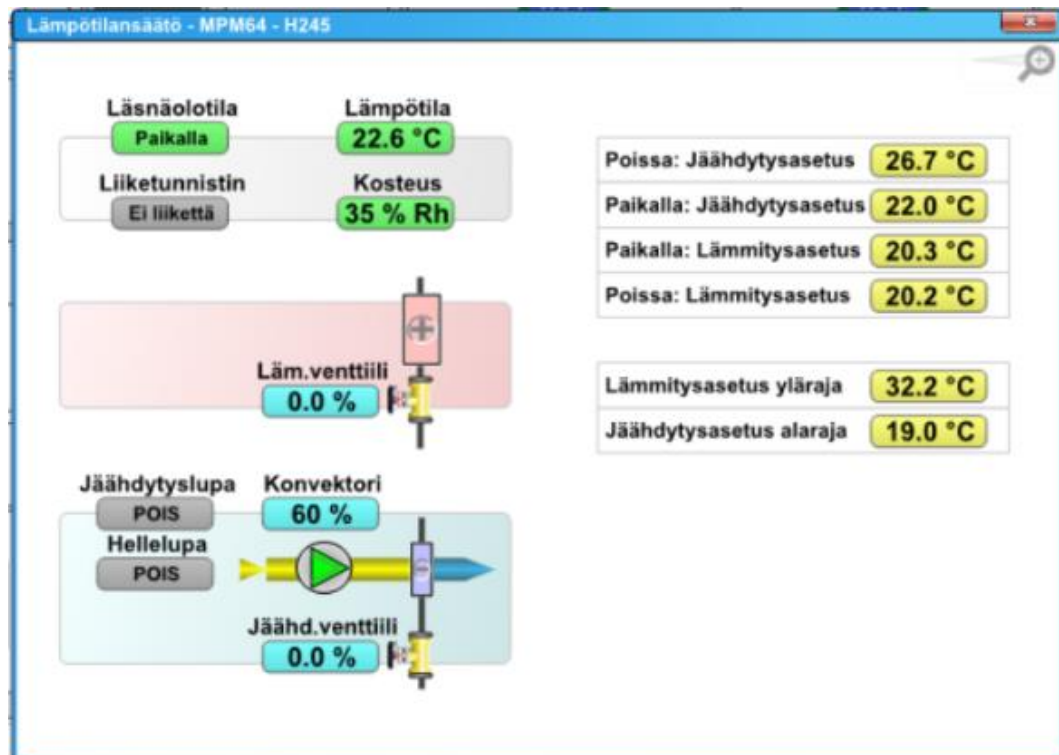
Lämpötilansäätö - MPM64 - H245

Läsnäolotila
Paikalla

Lämpötila
22.6 °C

Liiketunnistin
Ei liikettä

Kosteus
35 % Rh

Läm.venttiili
0.0 %

Jäähdytyslupa
POIS

Konvektori
60 %

Hellelupa
POIS

Jäähd.venttiili
0.0 %

| | |
|---|---|
| Poissa: Jäähdytysasetus | 26.7 °C |
| Paikalla: Jäähdytysasetus | 22.0 °C |
| Paikalla: Lämmitysasetus | 20.3 °C |
| Poissa: Lämmitysasetus | 20.2 °C |

| | |
|---|---|
| Lämmitysasetus yläraja | 32.2 °C |
| Jäähdytysasetus alaraja | 19.0 °C |